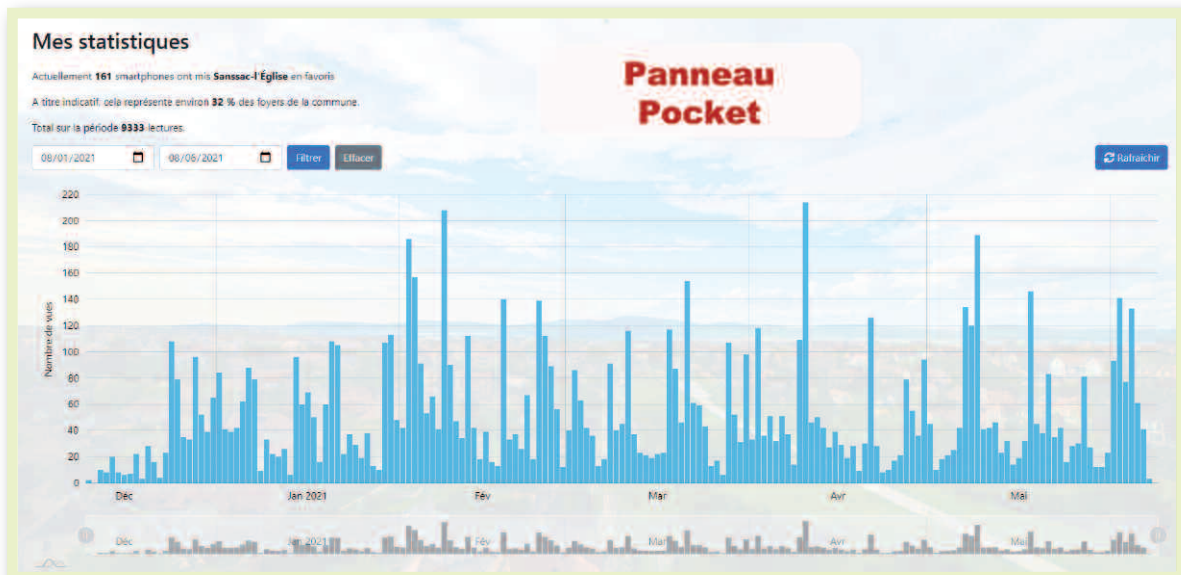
Mes statistiques

Actuellement **161** smartphones ont mis **Sanssac-l'Église** en favoris

A titre indicatif, cela représente environ **32 %** des foyers de la commune.

Total sur la période **9333** lectures.

Panneau Pocket

08/01/2021 08/06/2021 Filtrer Effacer

Rafraichir

Nombre de vues

220
200
180
160
140
120
100
80
60
40
20
0

Déc Jan 2021 Fév Mar Avr Mai

Déc Jan 2021 Fév Mar Avr Mai